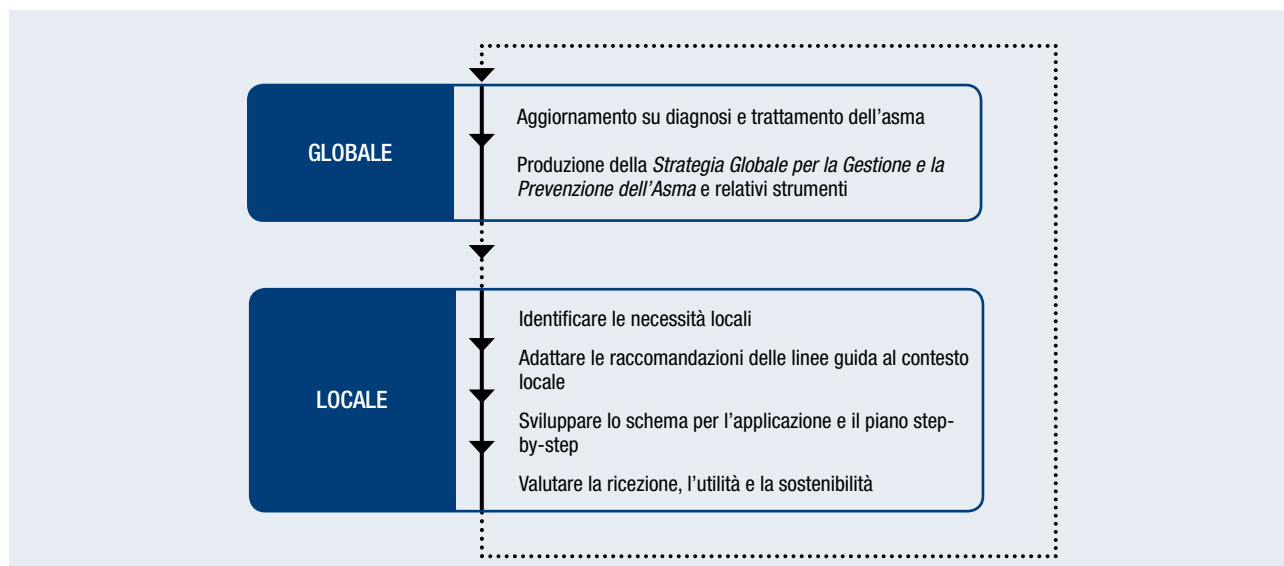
GLOBALE

Aggiornamento su diagnosi e trattamento dell'asma

Produzione della *Strategia Globale per la Gestione e la Prevenzione dell'Asma* e relativi strumenti

LOCALE

Identificare le necessità locali

Adattare le raccomandazioni delle linee guida al contesto locale

Sviluppare lo schema per l'applicazione e il piano step-by-step

Valutare la ricezione, l'utilità e la sostenibilità